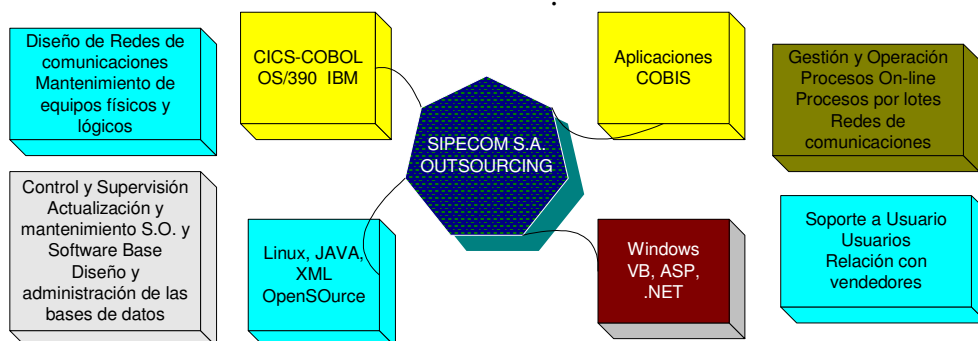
Diseño de Redes de comunicaciones Mantenimiento de equipos físicos y lógicos

CICS-COBOL OS/390 IBM

Aplicaciones COBIS

Gestión y Operación Procesos On-line Procesos por lotes Redes de comunicaciones

SIPECOM S.A. OUTSOURCING

Control y Supervisión Actualización y mantenimiento S.O. y Software Base Diseño y administración de las bases de datos

Linux, JAVA, XML OpenSOurce

Windows VB, ASP, .NET

Soporte a Usuario Usuarios Relación con vendedores